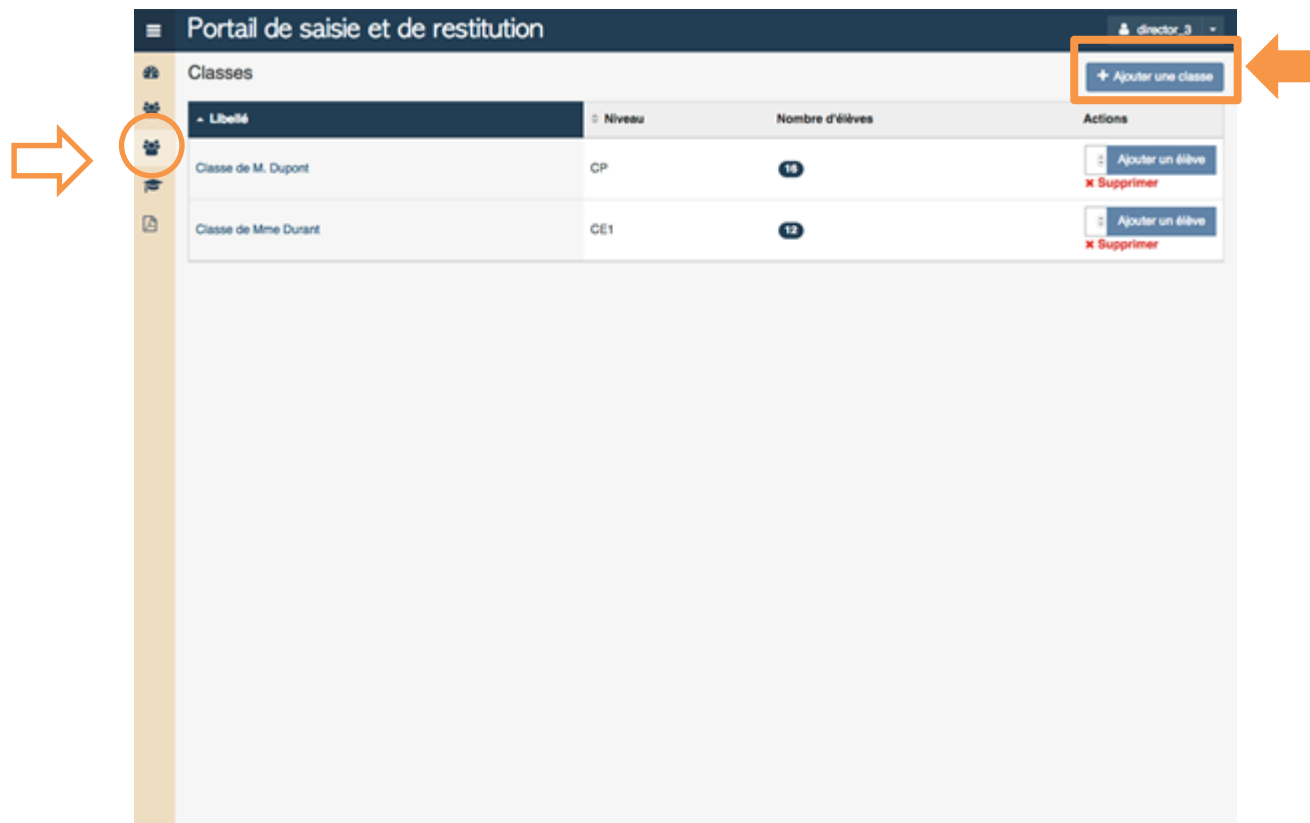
Portail de saisie et de restitution

director_3

Classes

+ Ajouter une classe

| Libellé | Niveau | Nombre d'élèves | Actions |
|---|---|---|---|
| Classe de M. Dupont | CP | 16 | Ajouter un élève ✖ Supprimer |
| Classe de Mme Durant | CE1 | 12 | Ajouter un élève ✖ Supprimer |